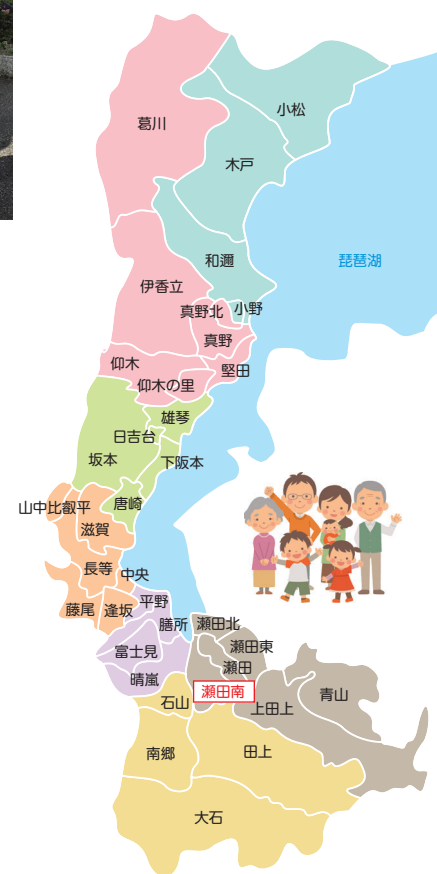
葛川

小松

木戸

和邇

琵琶湖

伊香立

真野北

小野

真野

仰木

堅田

仰木の里

雄琴

日吉台

坂本

下阪本

山中比叡平

唐崎

滋賀

長等

中央

藤尾

逢坂

平野

膳所

瀬田北

瀬田東

富士見

瀬田

晴嵐

瀬田南

石山

上田上

青山

南郷

田上

大石